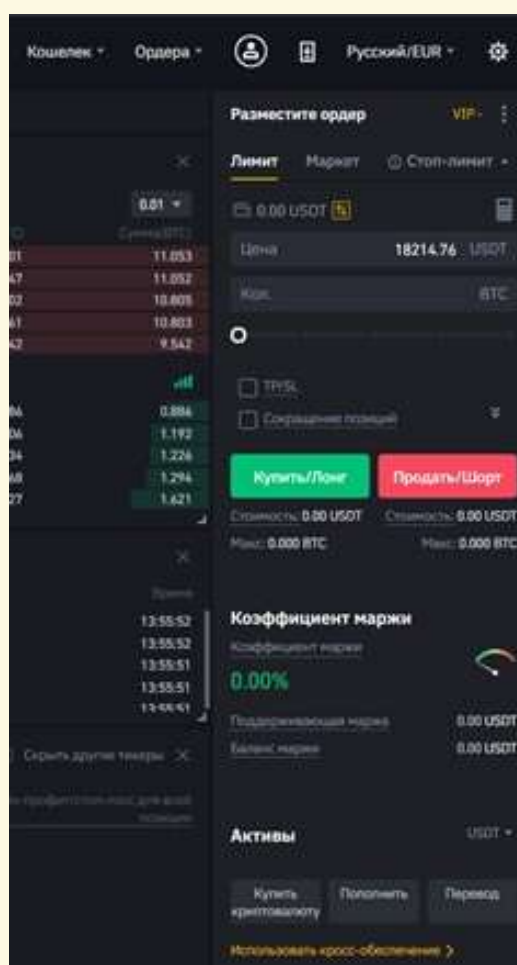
Кошелек Ордера Русский/EUR

Разместите ордер VIP

Лимит Маркет Стоп-лимит

0.01

Сумма(BTC)

11.053
11.052
10.805
10.803
9.542

0.886
1.192
1.226
1.294
1.621

0.00 USDT

Цена 18214.76 USDT

Кол. BTC

TP/SL

Сокращение позиций

Купить/Лонг Продать/Шорт

Стоимость: 0.00 USDT Стоимость: 0.00 USDT

Макс: 0.000 BTC Макс: 0.000 BTC

Время

13:55:52
13:55:52
13:55:51
13:55:51

Скрыть другие тикеры

Коэффициент маржи

Коэффициент маржи

0.00%

Поддерживающая маржа 0.00 USDT

Баланс маржи 0.00 USDT

Активы USDT

Купить криптовалюту Пополнить Перевод

Использовать кросс-обеспечение >